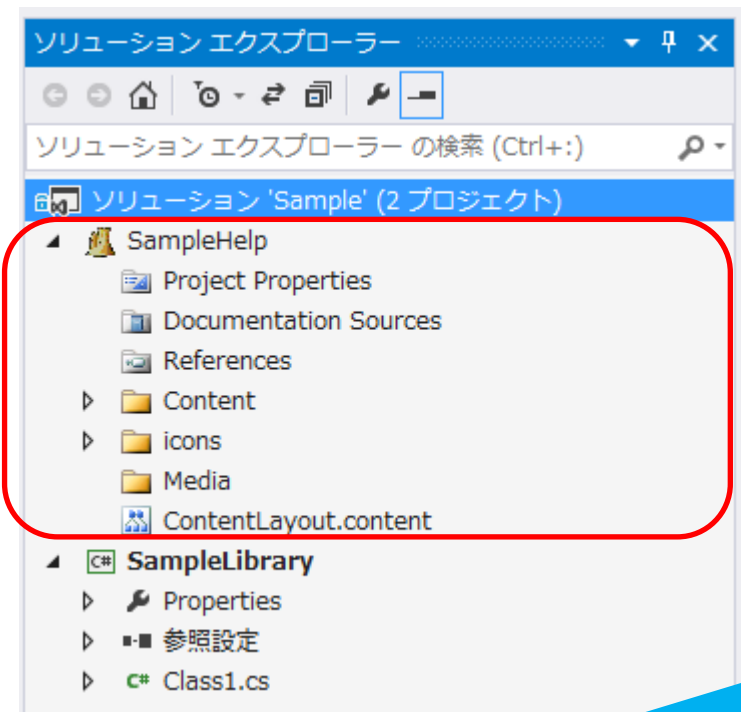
ソリューション エクスプローラー

ソリューション エクスプローラー の検索 (Ctrl+:)

ソリューション 'Sample' (2 プロジェクト)
SampleHelp
Project Properties
Documentation Sources
References
Content
icons
Media
ContentLayout.content
SampleLibrary
Properties
参照設定
Class1.cs